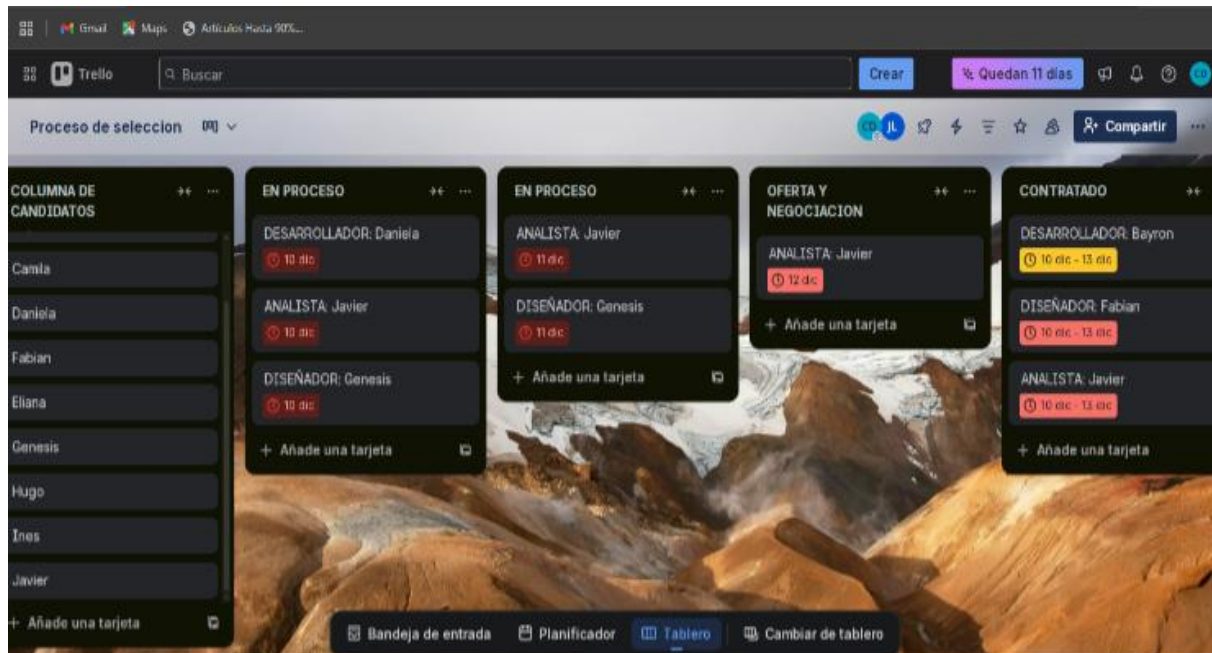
Gmail Maps Artículos Hasta 90%...

Trello Buscar Crear Quedan 11 días CD

Proceso de seleccion

CD JL Compartir

COLUMNA DE CANDIDATOS

Camila

Daniela

Fabian

Eliana

Genesis

Hugo

Ines

Javier

+ Añade una tarjeta

EN PROCESO

DESARROLLADOR: Daniela

10 dic

ANALISTA: Javier

10 dic

DISEÑADOR: Genesis

10 dic

+ Añade una tarjeta

EN PROCESO

ANALISTA: Javier

11 dic

DISEÑADOR: Genesis

11 dic

+ Añade una tarjeta

OFERTA Y NEGOCIACION

ANALISTA: Javier

12 dic

+ Añade una tarjeta

CONTRATADO

DESARROLLADOR: Bayron

10 dic - 13 dic

DISEÑADOR: Fabian

10 dic - 13 dic

ANALISTA: Javier

10 dic - 13 dic

+ Añade una tarjeta

Bandeja de entrada Planificador Tablero Cambiar de tablero